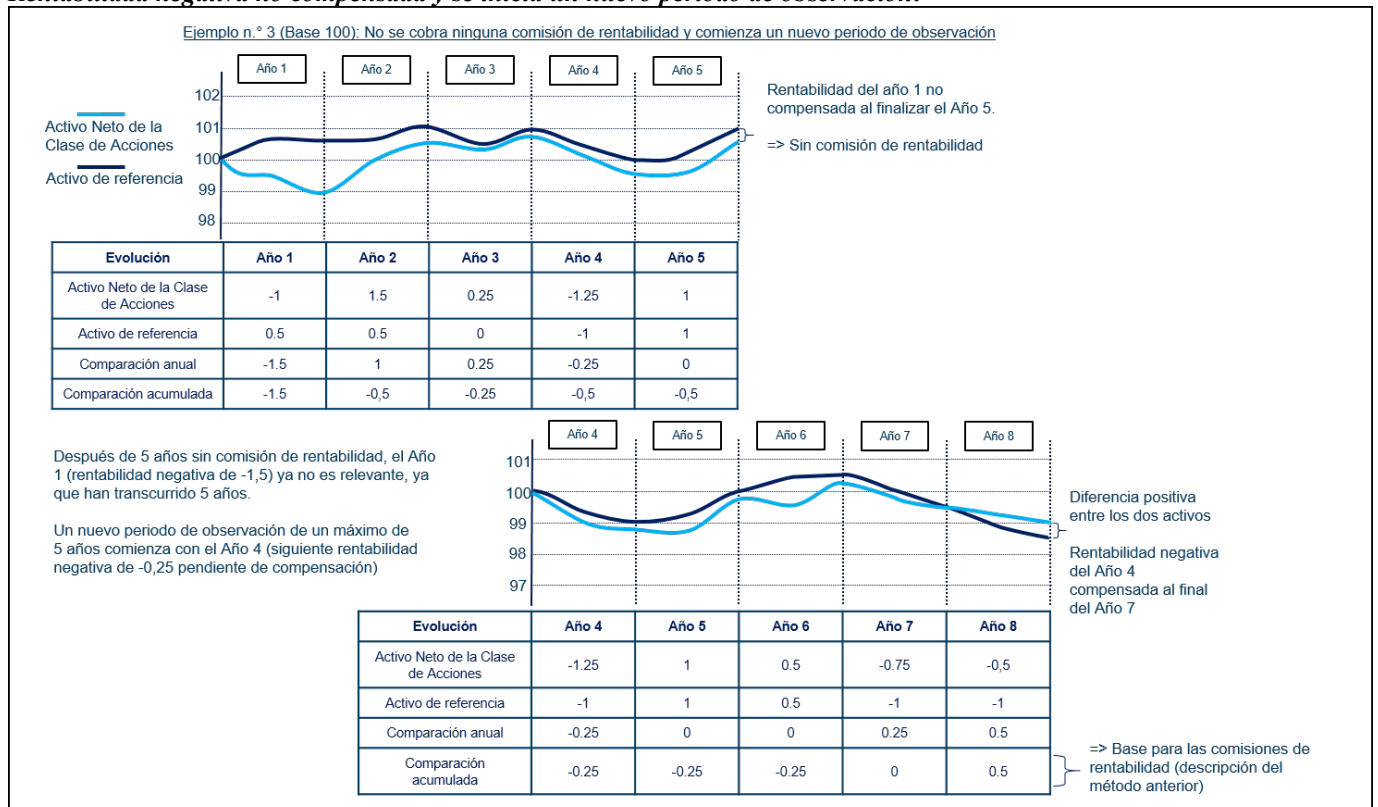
Ejemplo n.° 3 (Base 100): No se cobra ninguna comisión de rentabilidad y comienza un nuevo periodo de observación

Año 1 Año 2 Año 3 Año 4 Año 5

102
101
100
99
98

Activo Neto de la Clase de Acciones
Activo de referencia

Rentabilidad del año 1 no compensada al finalizar el Año 5.

=> Sin comisión de rentabilidad

| Evolución | Año 1 | Año 2 | Año 3 | Año 4 | Año 5 |
|---|---|---|---|---|---|
| Activo Neto de la Clase de Acciones | -1 | 1.5 | 0.25 | -1.25 | 1 |
| Activo de referencia | 0.5 | 0.5 | 0 | -1 | 1 |
| Comparación anual | -1.5 | 1 | 0.25 | -0.25 | 0 |
| Comparación acumulada | -1.5 | -0,5 | -0.25 | -0,5 | -0,5 |

Después de 5 años sin comisión de rentabilidad, el Año 1 (rentabilidad negativa de -1,5) ya no es relevante, ya que han transcurrido 5 años.

Un nuevo periodo de observación de un máximo de 5 años comienza con el Año 4 (siguiente rentabilidad negativa de -0,25 pendiente de compensación)

Año 4 Año 5 Año 6 Año 7 Año 8

101
100
99
98
97

Diferencia positiva entre los dos activos

Rentabilidad negativa del Año 4 compensada al final del Año 7

| Evolución | Año 4 | Año 5 | Año 6 | Año 7 | Año 8 |
|---|---|---|---|---|---|
| Activo Neto de la Clase de Acciones | -1.25 | 1 | 0.5 | -0.75 | -0,5 |
| Activo de referencia | -1 | 1 | 0.5 | -1 | -1 |
| Comparación anual | -0.25 | 0 | 0 | 0.25 | 0.5 |
| Comparación acumulada | -0.25 | -0.25 | -0.25 | 0 | 0.5 |

=> Base para las comisiones de rentabilidad (descripción del método anterior)